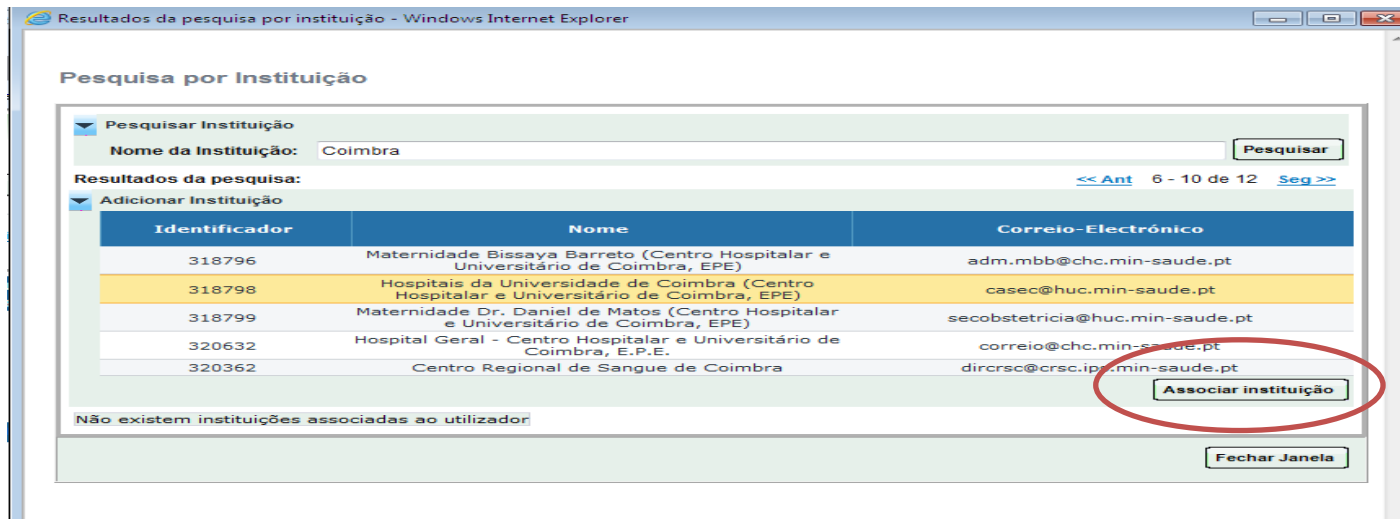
Resultados da pesquisa por instituição - Windows Internet Explorer

Pesquisa por Instituição

Pesquisar Instituição

Nome da Instituição: Coimbra

Pesquisar

Resultados da pesquisa:

<< Ant 6 - 10 de 12 Seg >>

Adicionar Instituição

| Identificador | Nome | Correio-Electrónico |
|---|---|---|
| 318796 | Maternidade Bissaya Barreto (Centro Hospitalar e Universitário de Coimbra, EPE) | adm.mbb@chc.min-saude.pt |
| 318798 | Hospitais da Universidade de Coimbra (Centro Hospitalar e Universitário de Coimbra, EPE) | casec@huc.min-saude.pt |
| 318799 | Maternidade Dr. Daniel de Matos (Centro Hospitalar e Universitário de Coimbra, EPE) | secobstetricia@huc.min-saude.pt |
| 320632 | Hospital Geral - Centro Hospitalar e Universitário de Coimbra, E.P.E. | correio@chc.min-saude.pt |
| 320362 | Centro Regional de Sangue de Coimbra | dircrsc@crsc.ipst.min-saude.pt |

Associar instituição

Não existem instituições associadas ao utilizador

Fechar Janela